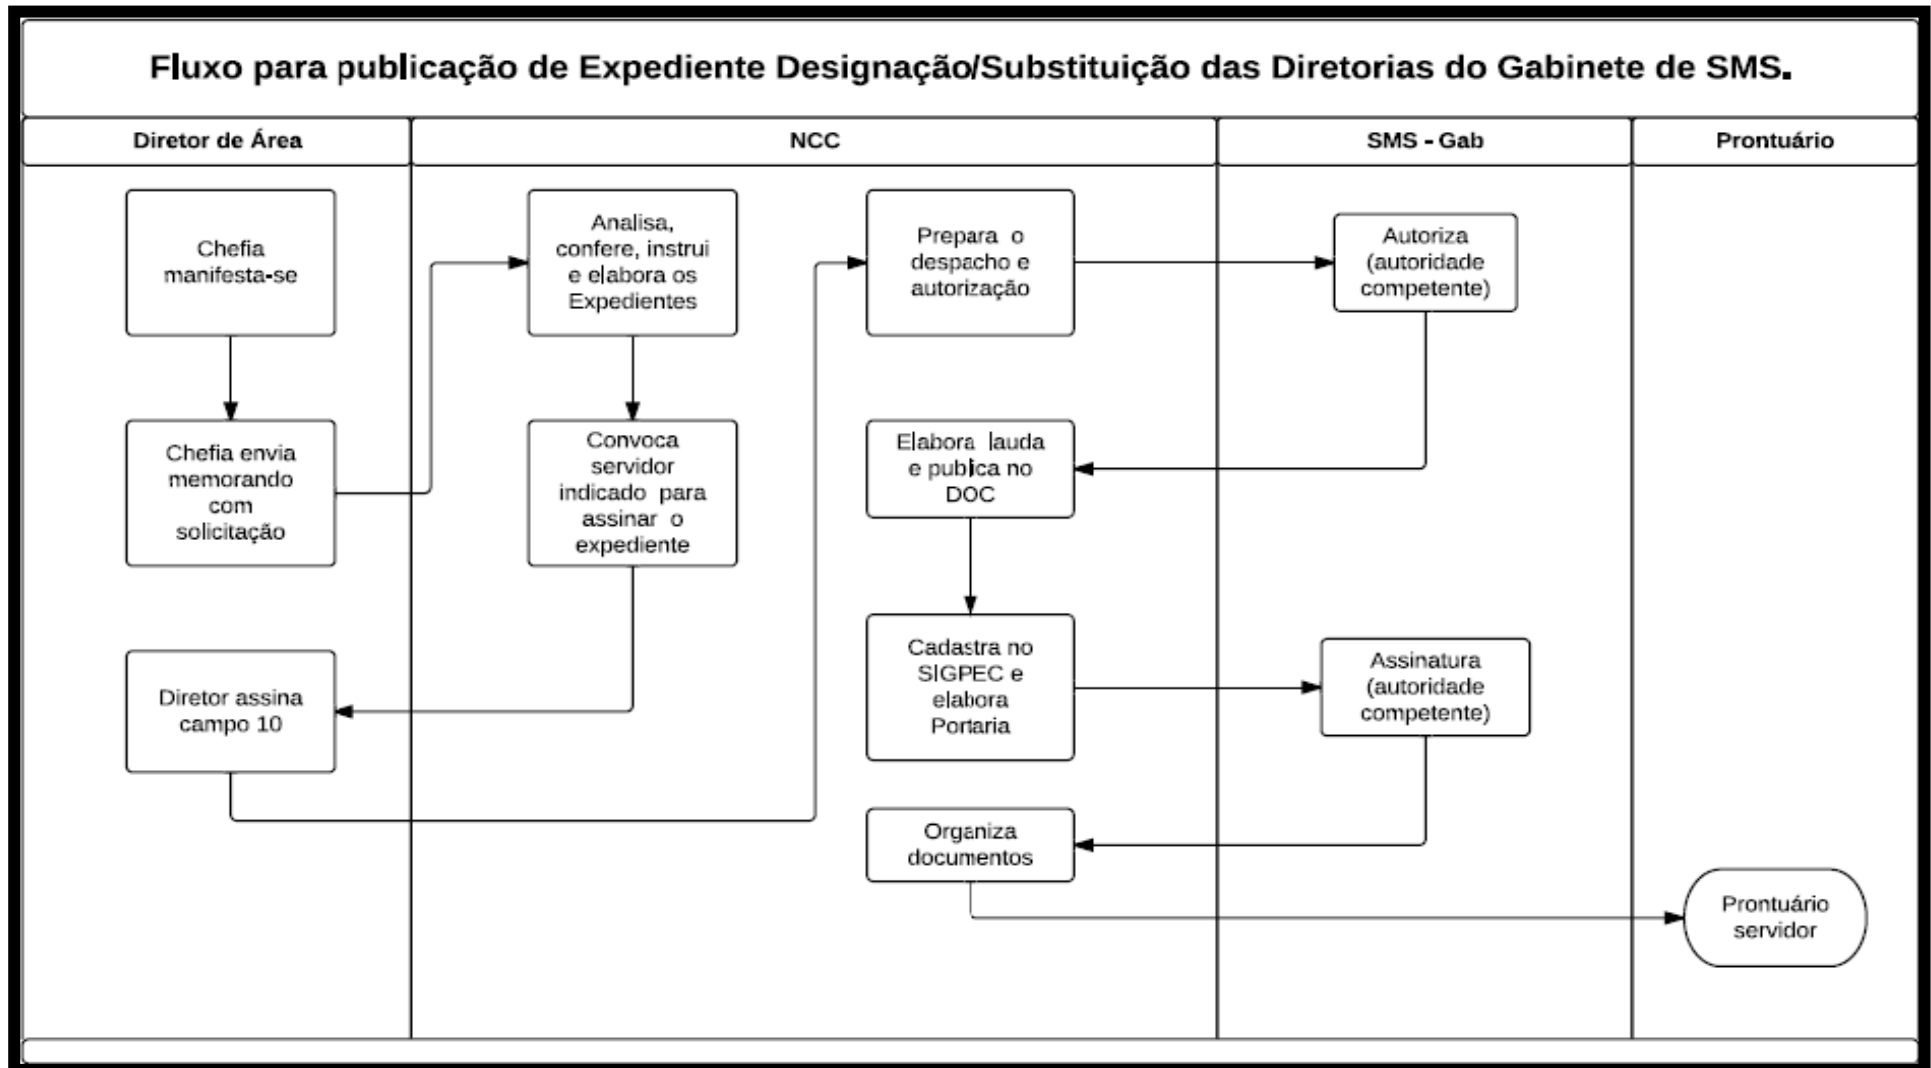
Fluxo para publicação de Expediente Designação/Substituição das Diretorias do Gabinete de SMS.

Diretor de Área

NCC

SMS - Gab

Prontuário

Chefia manifesta-se

Chefia envia memorando com solicitação

Diretor assina campo 10

Analisa, confere, instrui e elabora os Expedientes

Convoca servidor indicado para assinar o expediente

Prepara o despacho e autorização

Elabora lauda e publica no DOC

Cadastra no SIGPEC e elabora Portaria

Organiza documentos

Autoriza (autoridade competente)

Assinatura (autoridade competente)

Prontuário servidor